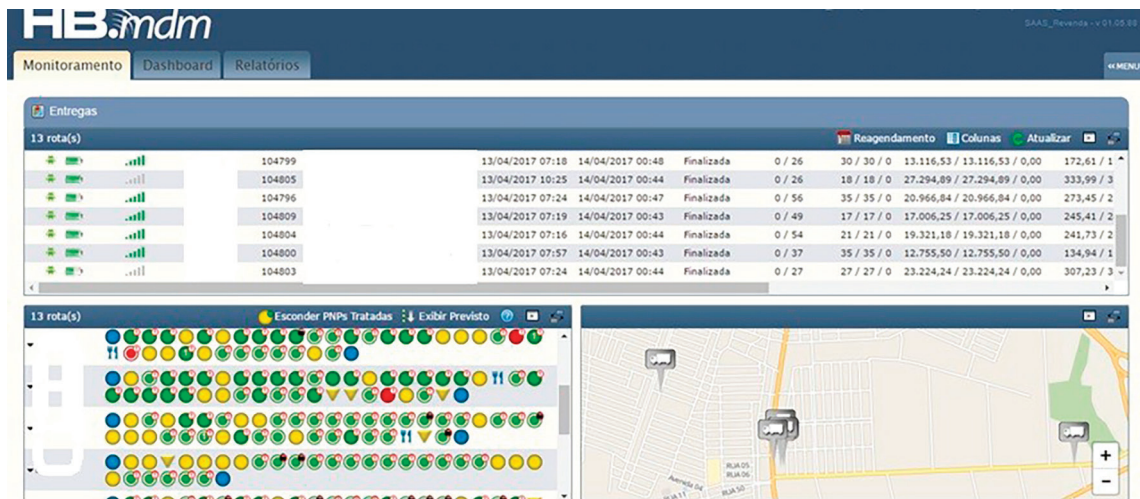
HB.mdm

SAAS_Revenda - v 01.05.88

Monitoramento Dashboard Relatórios

« MENU

Entregas

13 rota(s)

Reagendamento Colunas Atualizar

| | | | |
|---|---|---|---|---|---|---|---|---|
| 104799 | 13/04/2017 07:18 | 14/04/2017 00:48 | Finalizada | 0 / 26 | 30 / 30 / 0 | 13.116,53 / 13.116,53 / 0,00 | 172,61 / 1 |
| 104805 | 13/04/2017 10:25 | 14/04/2017 00:44 | Finalizada | 0 / 26 | 18 / 18 / 0 | 27.294,89 / 27.294,89 / 0,00 | 333,99 / 3 |
| 104796 | 13/04/2017 07:24 | 14/04/2017 00:47 | Finalizada | 0 / 56 | 35 / 35 / 0 | 20.966,84 / 20.966,84 / 0,00 | 273,45 / 2 |
| 104809 | 13/04/2017 07:19 | 14/04/2017 00:43 | Finalizada | 0 / 49 | 17 / 17 / 0 | 17.006,25 / 17.006,25 / 0,00 | 245,41 / 2 |
| 104804 | 13/04/2017 07:16 | 14/04/2017 00:44 | Finalizada | 0 / 54 | 21 / 21 / 0 | 19.321,18 / 19.321,18 / 0,00 | 241,73 / 2 |
| 104800 | 13/04/2017 07:57 | 14/04/2017 00:43 | Finalizada | 0 / 37 | 35 / 35 / 0 | 12.755,50 / 12.755,50 / 0,00 | 134,94 / 1 |
| 104803 | 13/04/2017 07:24 | 14/04/2017 00:44 | Finalizada | 0 / 27 | 27 / 27 / 0 | 23.224,24 / 23.224,24 / 0,00 | 307,23 / 3 |

13 rota(s)

Esconder PNPs Tratadas Exibir Previsto

RUA 05
RUA 06
Avenida 04
RUA 50

+
−